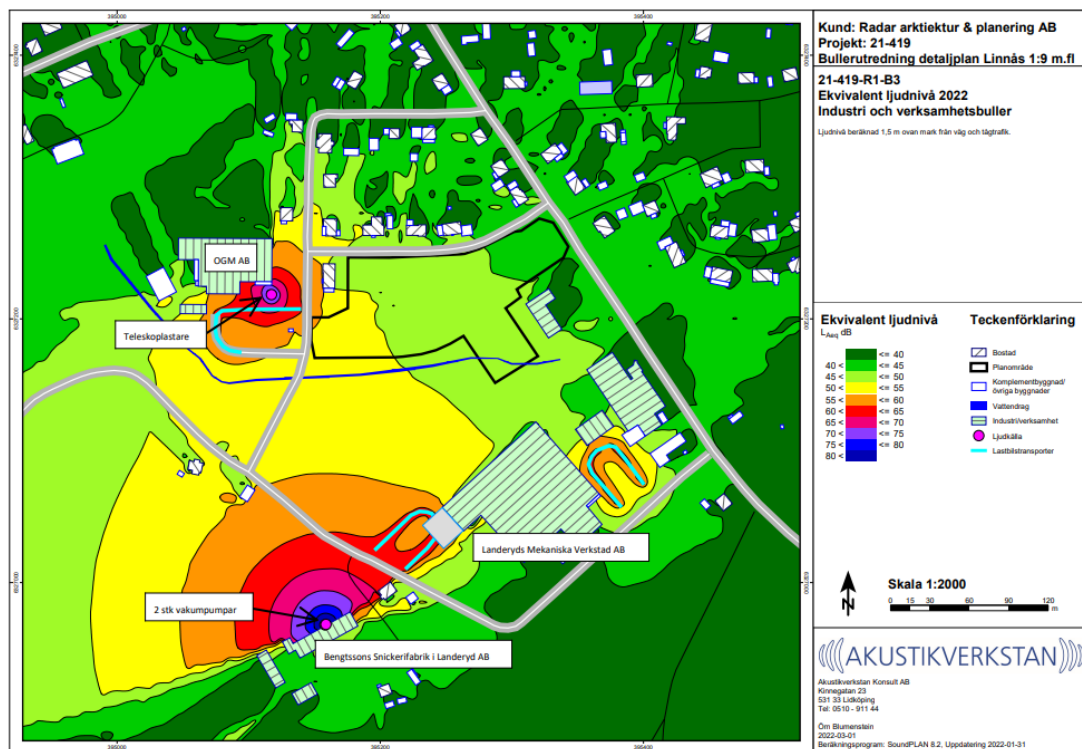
Kund: Radar arktiektur & planering AB
Projekt: 21-419
Bullerutredning detaljplan Linnås 1:9 m.fl

21-419-R1-B3
Ekvivalent ljudnivå 2022
Industri och verksamhetsbuller

Ljudnivå beräknad 1,5 m ovan mark från väg och tågtrafik.

Ekvivalent ljudnivå
$L_{Aeq}$ dB

| | |
|---|---|
| | <= 40 |
| 40 < | <= 45 |
| 45 < | <= 50 |
| 50 < | <= 55 |
| 55 < | <= 60 |
| 60 < | <= 65 |
| 65 < | <= 70 |
| 70 < | <= 75 |
| 75 < | <= 80 |
| 80 < | |

Teckenförklaring
Bostad
Planområde
Komplementbyggnad/ övriga byggnader
Vattendrag
Industri/verksamhet
Ljudkälla
Lastbilstransporter

N

Skala 1:2000
0 15 30 60 90 120 m

AKUSTIKVERKSTAN
Akustikverkstan Konsult AB
Kinnegatan 23
531 33 Lidköping
Tel: 0510 - 911 44

Öm Blumenstein
2022-03-01
Beräkningsprogram: SoundPLAN 8.2, Uppdatering 2022-01-31

OGM AB
Teleskoplastare
Landeryds Mekaniska Verkstad AB
2 stk vakumpumpar
Bengtssons Snickerifabrik i Landeryd AB

385000
385200
385400